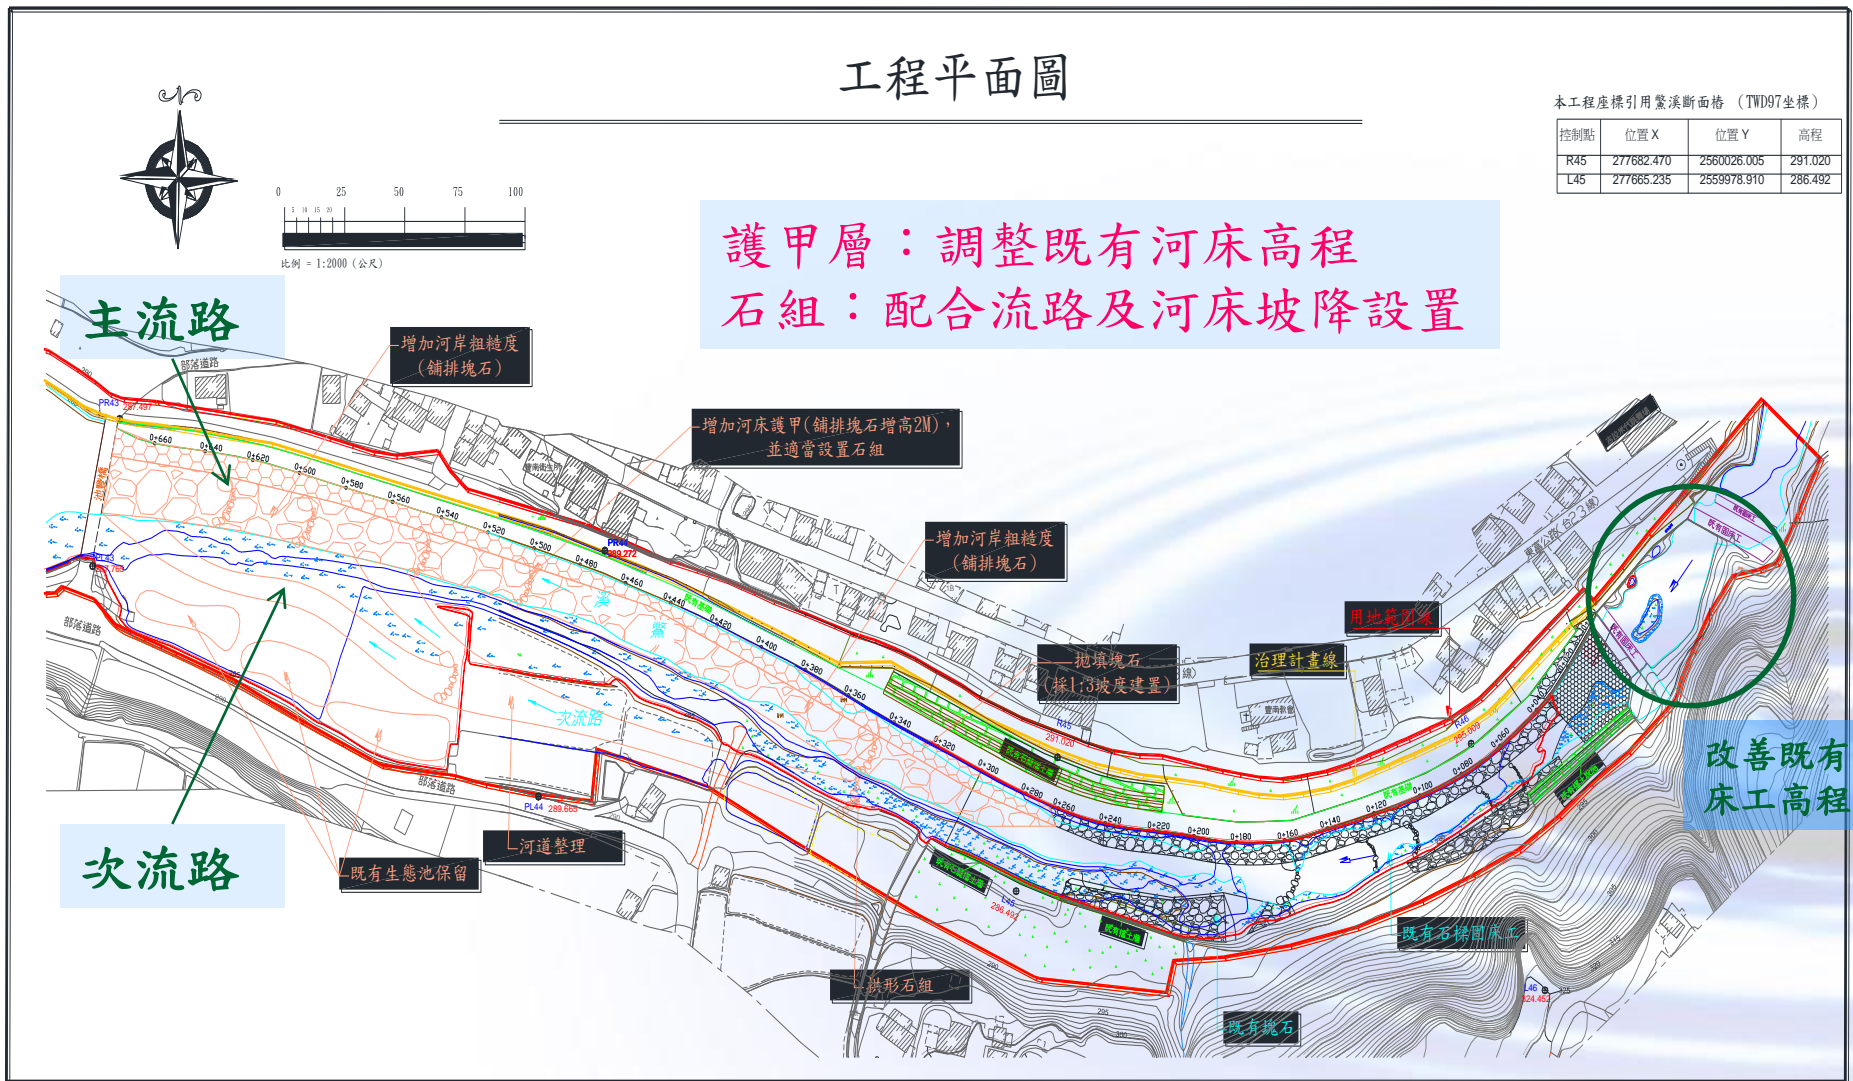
工程平面圖

本工程座標引用鶯溪斷面樁 （TWD97坐標）

| 控制點 | 位置X | 位置Y | 高程 |
|---|---|---|---|
| R45 | 277682.470 | 2560026.005 | 291.020 |
| L45 | 277665.235 | 2559978.910 | 286.492 |

0 25 50 75 100

比例 = 1:2000（公尺）

護甲層：調整既有河床高程
石組：配合流路及河床坡降設置

主流路

增加河岸粗糙度（舖排塊石）

部落道路

增加河床護甲(舖排塊石增高2M)，並適當設置石組

增加河岸粗糙度（舖排塊石）

用地範圍線

拋填塊石（採1:3坡度建置）

治理計畫線

改善既有床工高程

次流路

部落道路

部落道路

河道整理

既有生態池保留

既有石梯固床工

拱形石組

既有塊石

次流路

PR43

PR44

PL44

R45

R46

L46

0+660 0+640 0+620 0+600 0+580 0+560 0+540 0+520 0+500 0+480 0+460 0+440 0+420 0+400 0+380 0+360 0+340 0+320 0+300 0+280 0+260 0+240 0+220 0+200 0+180 0+160 0+140 0+120 0+100 0+080 0+060 0+040